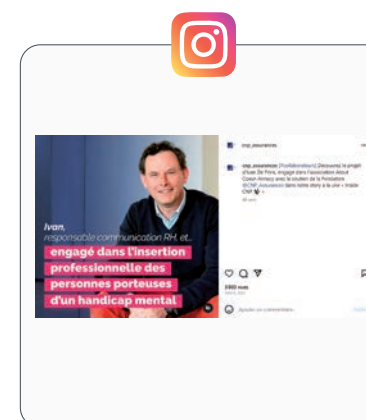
Ivan,
responsable communication RH, et...
engagé dans l'insertion professionnelle des personnes porteuses d'un handicap mental

cnp_assurances

cnp_assurances [Portraitmonkeurs] Découvrez le projet d'Ivan De Fons, engagé dans l'association Atout Cœur Annecy avec le soutien de la Fondation @CNP_Assurances dans notre story à la une « Inside CNP »

2980 mois

Ajouter un commentaire...